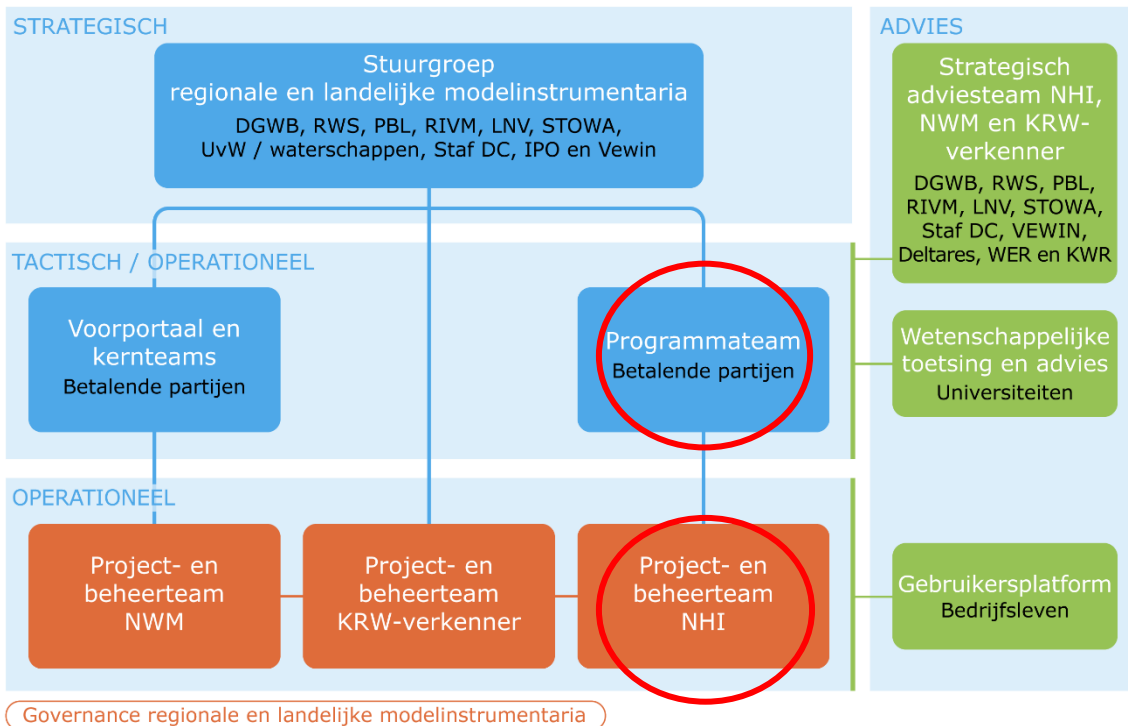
STRATEGISCH

Stuurgroep regionale en landelijke modelinstrumentaria
DGWB, RWS, PBL, RIVM, LNV, STOWA, UvW / waterschappen, Staf DC, IPO en Vewin

ADVIES

Strategisch adviesteam NHI, NWM en KRW-verkenner
DGWB, RWS, PBL, RIVM, LNV, STOWA, Staf DC, VEWIN, Deltares, WER en KWR

TACTISCH / OPERATIONEEL

Voorportaal en kernteams
Betalende partijen

Programmateam
Betalende partijen

Wetenschappelijke toetsing en advies
Universiteiten

OPERATIONEEL

Project- en beheerteam NWM

Project- en beheerteam KRW-verkenner

Project- en beheerteam NHI

Gebruikersplatform
Bedrijfsleven

Governance regionale en landelijke modelinstrumentaria